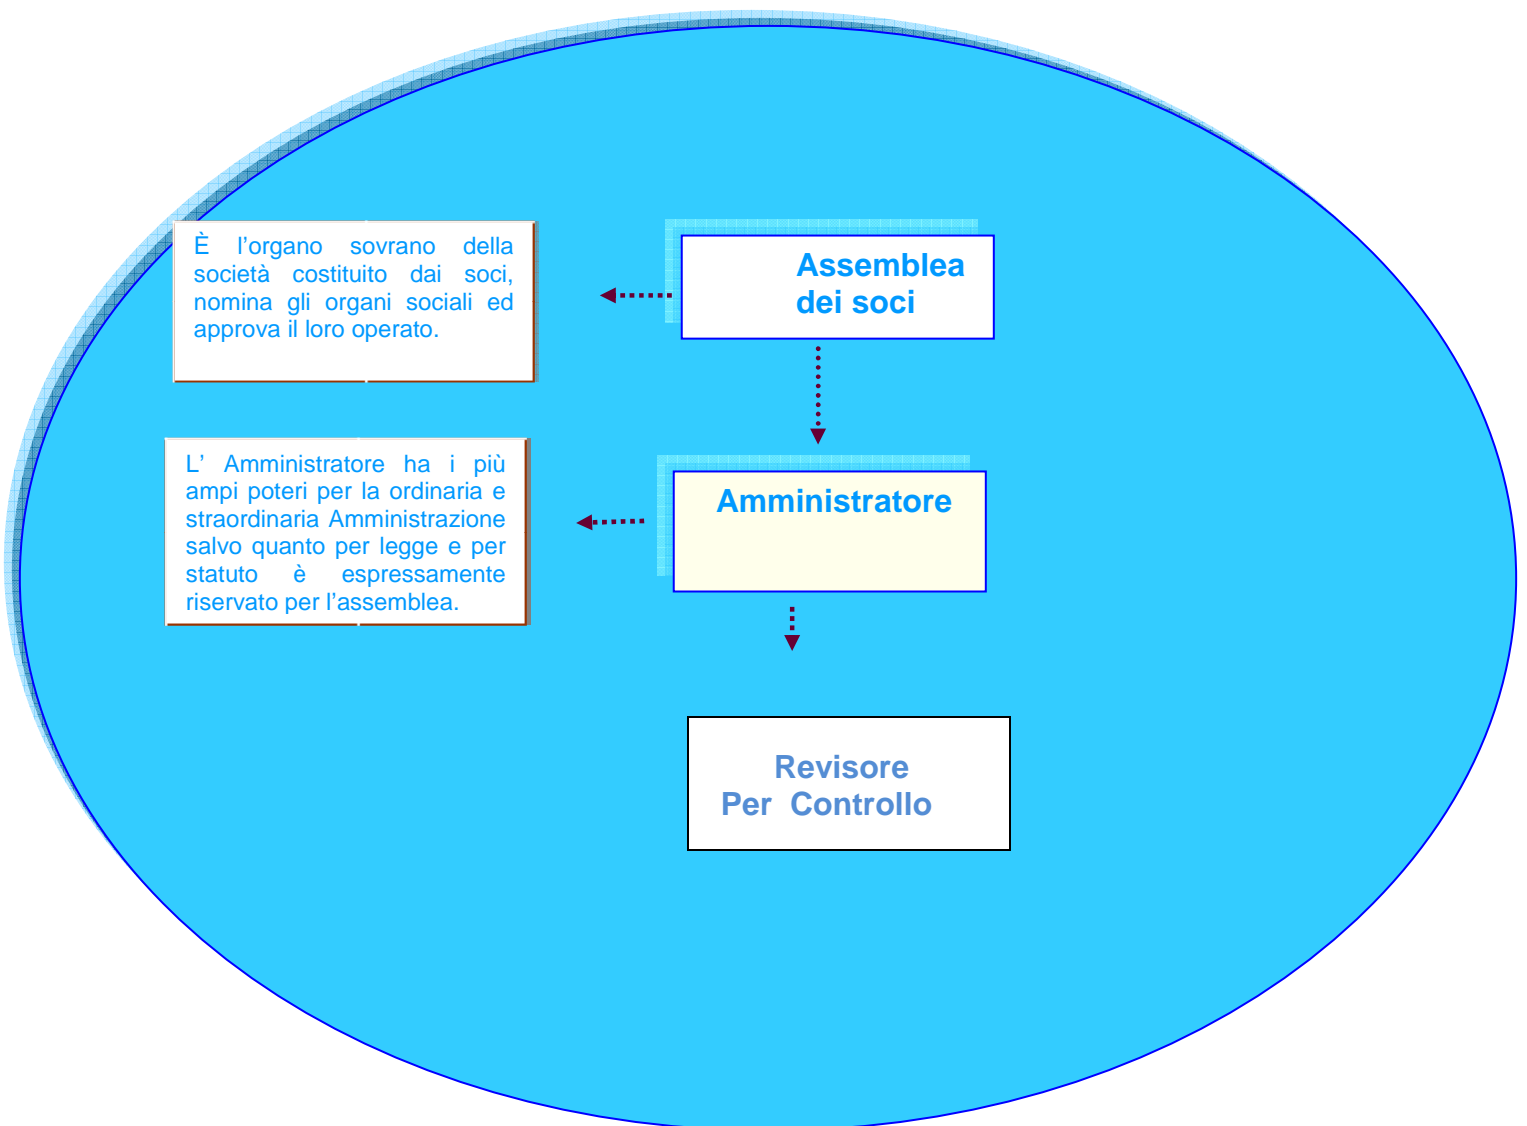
È l'organo sovrano della società costituito dai soci, nomina gli organi sociali ed approva il loro operato.

Assemblea dei soci

L' Amministratore ha i più ampi poteri per la ordinaria e straordinaria Amministrazione salvo quanto per legge e per statuto è espressamente riservato per l'assemblea.

Amministratore

Revisore Per Controllo